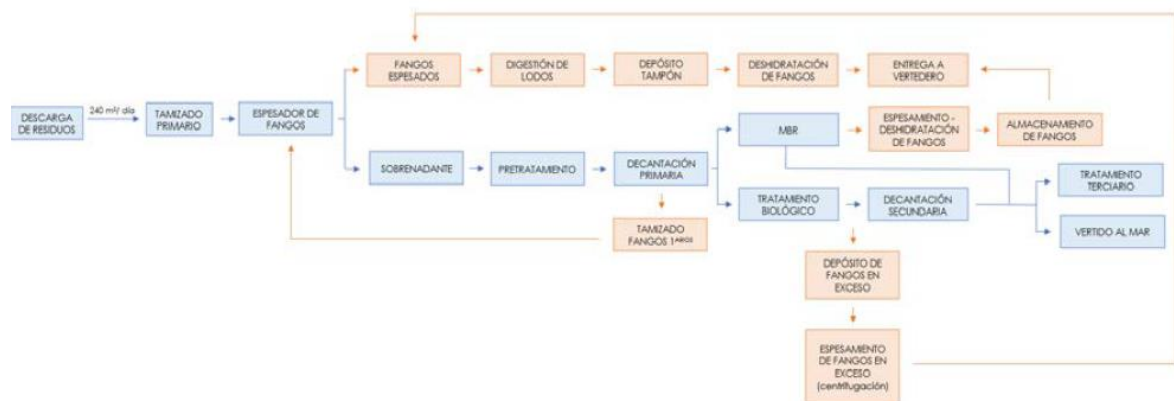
DESCARGA DE RESIDUOS

240 m³/ día

TAMIZADO PRIMARIO

ESPESADOR DE FANGOS

FANGOS ESPESADOS

DIGESTIÓN DE LODOS

DEPÓSITO TAMPÓN

DESHIDRATACIÓN DE FANGOS

ENTREGA A VERTEDERO

SOBRENADANTE

PRETRATAMIENTO

DECANTACIÓN PRIMARIA

MBR

ESPESAMIENTO - DESHIDRATACIÓN DE FANGOS

ALMACENAMIENTO DE FANGOS

TRATAMIENTO TERCIARIO

TAMIZADO FANGOS 1$^{arios}$

TRATAMIENTO BIOLÓGICO

DECANTACIÓN SECUNDARIA

VERTIDO AL MAR

DEPÓSITO DE FANGOS EN EXCESO

ESPESAMIENTO DE FANGOS EN EXCESO (centrifugación)